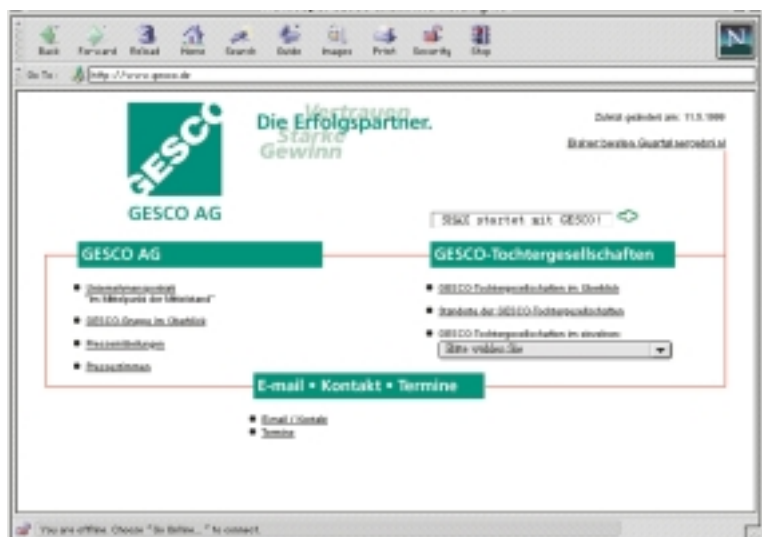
Back Forward Reload Home Search Guide Images Print Security Shop

Go To: http://www.gesco.de

GESCO

GESCO AG

Die Erfolgspartner.

Vertrauen
Stärke
Gewinn

Zuletzt geändert am: 11.5.1999

Bisher bestes Quartalsergebnis!

SDAX startet mit GESCO!

GESCO AG

Unternehmensporträt "Im Mittelpunkt der Mittelstand"

GESCO-Gruppe im Überblick

Pressemitteilungen

Pressestimmen

GESCO-Tochtergesellschaften

GESCO-Tochtergesellschaften im Überblick

Standorte der GESCO-Tochtergesellschaften

GESCO-Tochtergesellschaften im einzelnen:

Bitte wählen Sie

E-mail • Kontakt • Termine

Email / Kontakt

Termine

You are offline. Choose "Go Online..." to connect.